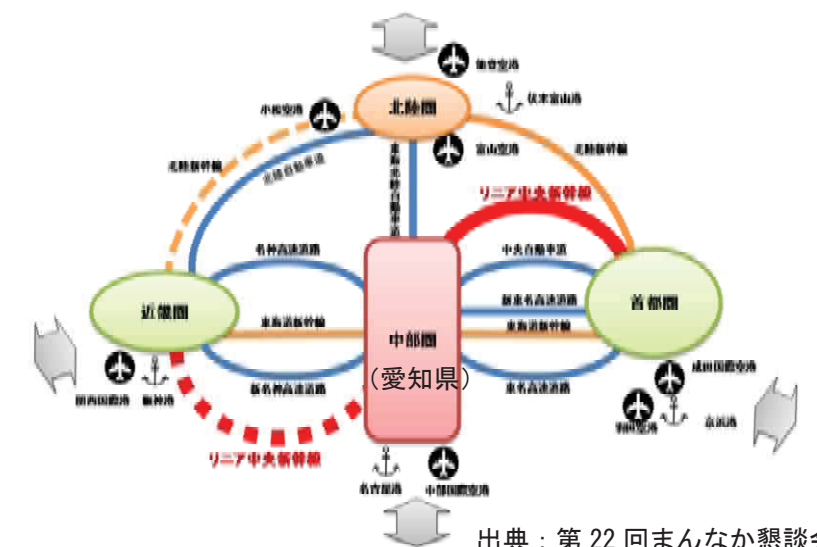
能登空港

伏木富山港

小松空港

北陸圏

富山空港

北陸新幹線

北陸自動車道

東海北陸自動車道

北陸新幹線

リニア中央新幹線

名神高速道路

中央自動車道

近畿圏

首都圏

新東名高速道路

東海道新幹線

中部圏

東海道新幹線

（愛知県）

新名神高速道路

東名高速道路

成田国際空港

関西国際空港

阪神港

羽田空港

京浜港

リニア中央新幹線

名古屋港

中部国際空港

出典：第 22 回まんなか懇談